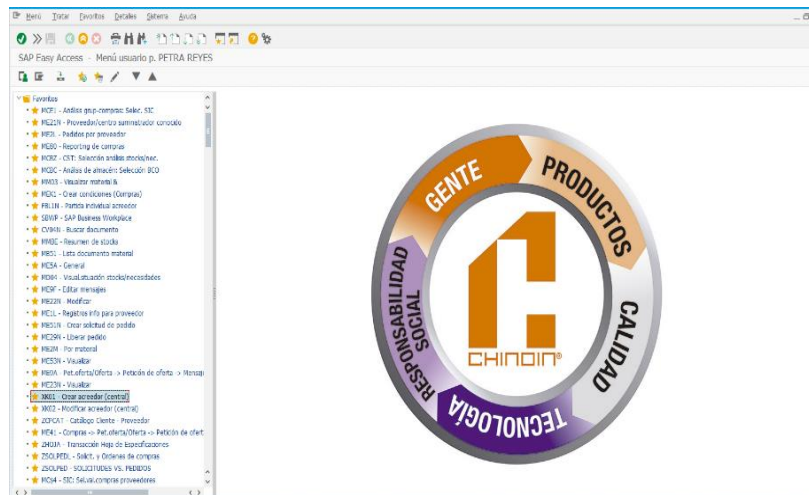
Menú Tratar Favoritos Detalles Sistema Ayuda

SAP Easy Access - Menú usuario p. PETRA REYES

Favoritos
MCE1 - Análisis grup.compras: Selec. SIC
ME21N - Proveedor/centro suministrador conocido
ME2L - Pedidos por proveedor
ME80 - Reporting de compras
MCBZ - CST: Selección análisis stocks/nec.
MCBC - Análisis de almacén: Selección BCO
MM03 - Visualizar material &
MEK1 - Crear condiciones (Compras)
FBL1N - Partida individual acreedor
SBWP - SAP Business Workplace
CV04N - Buscar documento
MMBE - Resumen de stocks
MB51 - Lista documento material
MC.A - General
MD04 - Visual.situación stocks/necesidades
ME9F - Editar mensajes
ME22N - Modificar
ME1L - Registros info para proveedor
ME51N - Crear solicitud de pedido
ME29N - Liberar pedido
ME2M - Por material
ME53N - Visualizar
ME0A - Pet.oferta/Oferta -> Petición de oferta -> Manual
ME23N - Visualizar
XK01 - Crear acreedor (central)
XK02 - Modificar acreedor (central)
ZCPCAT - Catálogo Cliente - Proveedor
ME41 - Compras -> Pet.oferta/Oferta -> Petición de ofert
ZHOJA - Transacción Hoja de Especificaciones
ZSOLPEDL - Solict. y Ordenes de compras
ZSOLPED - SOLICITUDES VS. PEDIDOS
MC$4 - SIC: Selvai.compras proveedores

GENTE
PRODUCTOS
CALIDAD
TECNOLOGÍA
RESPONSABILIDAD SOCIAL
CHINOIN®